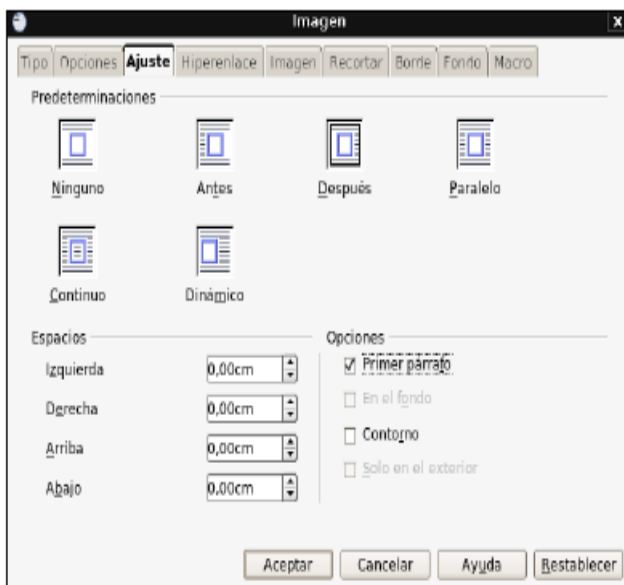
Imagen

Tipo | Opciones | Ajuste | Hiperenlace | Imagen | Recortar | Borde | Fondo | Macro

Predeterminaciones

Ninguno
Antes
Después
Paralelo
Continuo
Dinámico

Espacios
Izquierda 0,00cm
Derecha 0,00cm
Arriba 0,00cm
Abajo 0,00cm

Opciones
☑ Primer párrafo
☐ En el fondo
☐ Contorno
☐ Solo en el exterior

Aceptar
Cancelar
Ayuda
Restablecer